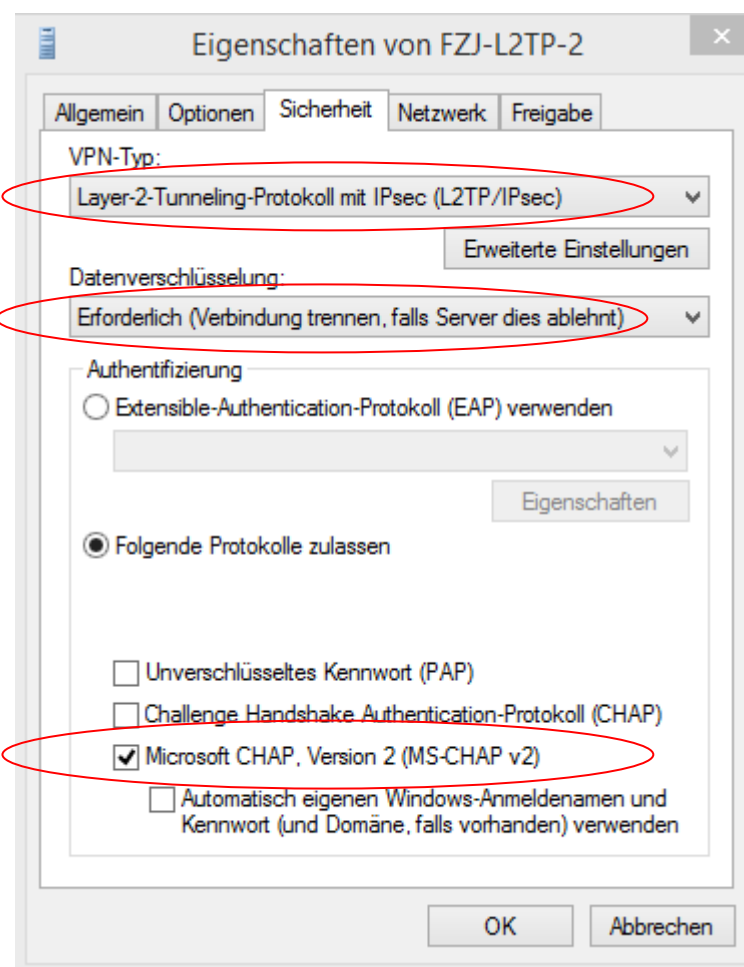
Eigenschaften von FZJ-L2TP-2

Allgemein | Optionen | Sicherheit | Netzwerk | Freigabe

VPN-Typ:

Layer-2-Tunneling-Protokoll mit IPsec (L2TP/IPsec)

Erweiterte Einstellungen

Datenverschlüsselung:

Erforderlich (Verbindung trennen, falls Server dies ablehnt)

Authentifizierung

Extensible-Authentication-Protokoll (EAP) verwenden

Eigenschaften

Folgende Protokolle zulassen

Unverschlüsseltes Kennwort (PAP)

Challenge Handshake Authentication-Protokoll (CHAP)

Microsoft CHAP, Version 2 (MS-CHAP v2)

Automatisch eigenen Windows-Anmeldenamen und Kennwort (und Domäne, falls vorhanden) verwenden

OK

Abbrechen